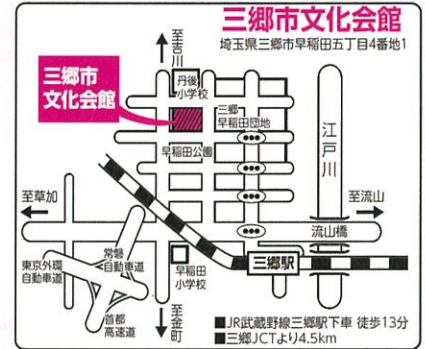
三郷市文化会館

埼玉県三郷市早稲田五丁目4番地1

至吉川

三郷市文化会館

丹後小学校

三郷早稲田団地

早稲田公園

江戸川

至草加

至流山

流山橋

常磐自動車道

東京外環自動車道

早稲田小学校

三郷駅

首都高速道

至金町

■JR武蔵野線三郷駅下車 徒歩13分
■三郷JCTより4.5km